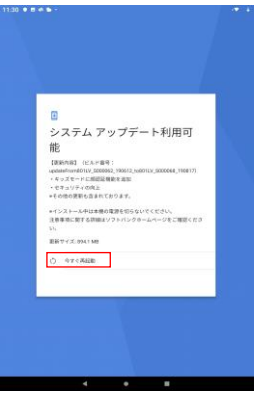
11:30

システム アップデート利用可能

【更新内容】（ビルド番号：updatefrom801LV_0000062_190613_to801LV_0000068_190617）
・キッズモードに閲覧記録機能を追加
・セキュリティの向上
・その他の更新も含まれております。

※インストール中は本機の電源を切らないでください。
注意事項に関する詳細はソフトバンクホームページをご確認ください。

更新サイズ: 394.1 MB

今すぐ再起動